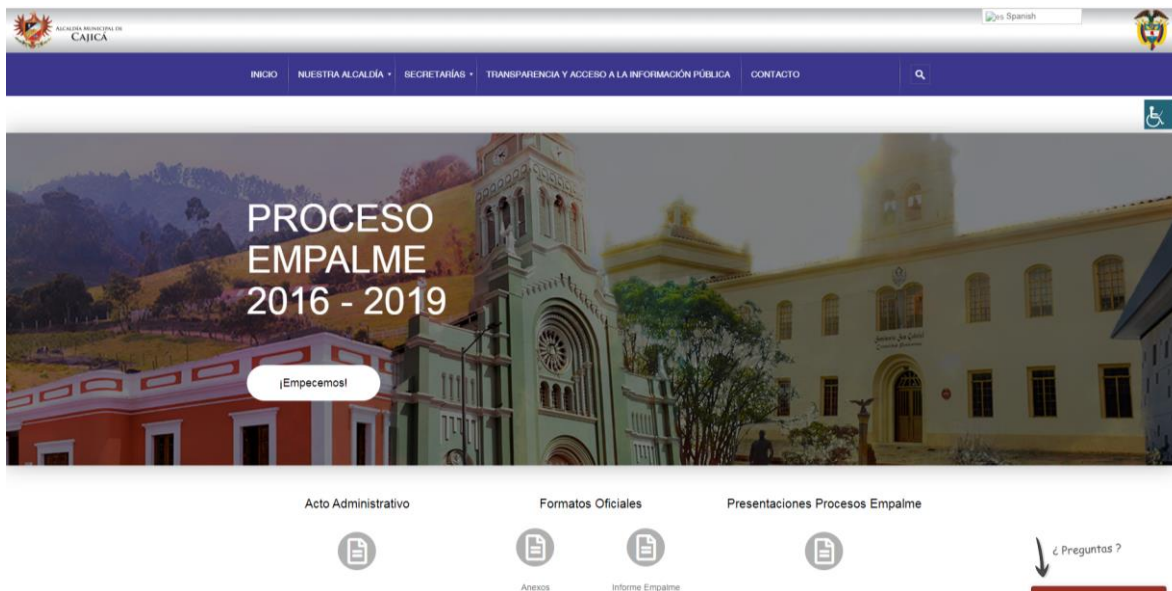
ALCALDÍA MUNICIPAL DE CAJICÁ

es Spanish

INICIO NUESTRA ALCALDÍA SECRETARÍAS TRANSPARENCIA Y ACCESO A LA INFORMACIÓN PÚBLICA CONTACTO

PROCESO EMPALME 2016 - 2019

¡Empecemos!

Acto Administrativo

Formatos Oficiales

Presentaciones Procesos Empalme

Anexos

Informe Empalme

¿ Preguntas ?